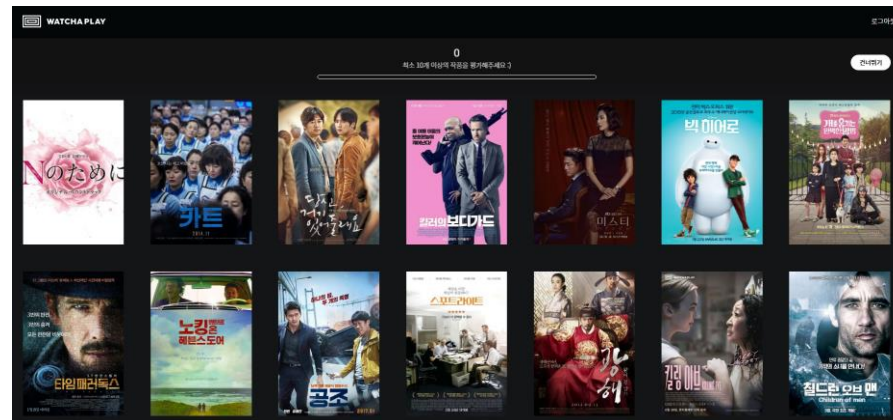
WATCHA PLAY

로그아웃

0

최소 10개 이상의 작품을 평가해주세요 :)

건너뛰기

Nのために

카트

당신, 거기 있어줄래요

킬러의 보디가드

미스터

빅 히어로

타임패러독스

노킹 온 헤븐스 도어

공조

스포트라이트

광해

킬링 이브

칠드런 오브 맨

Children of men